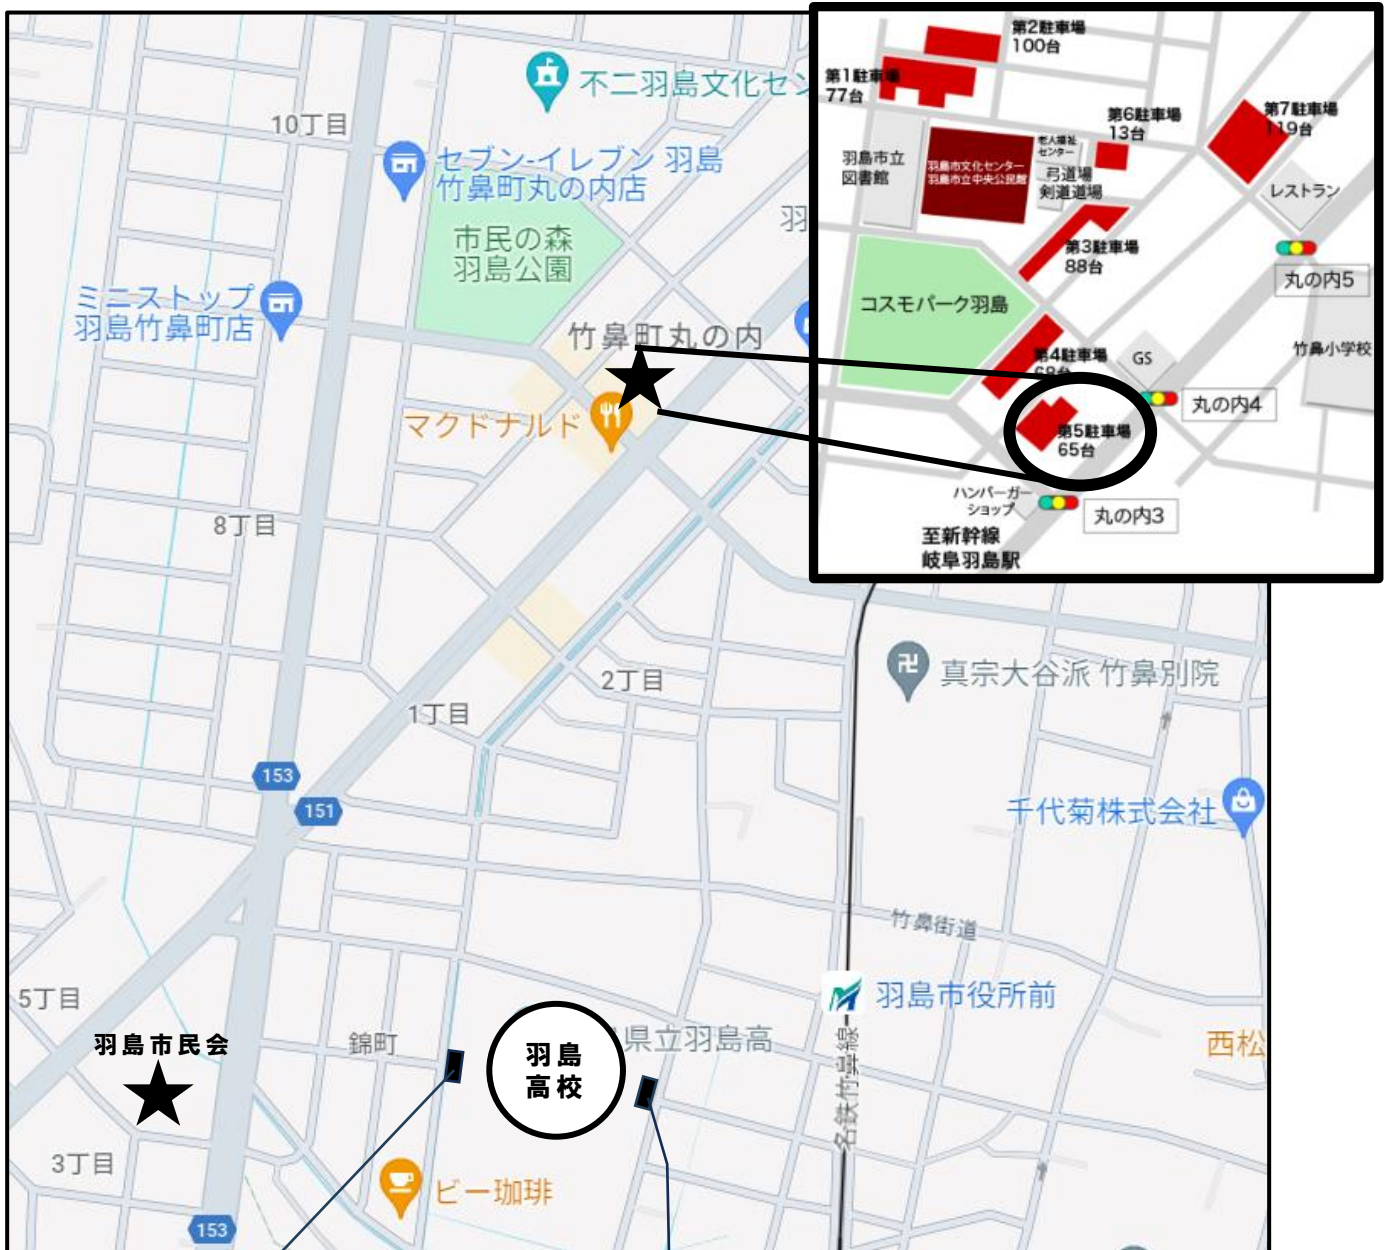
不二羽島文化セン
10丁目
セブン-イレブン 羽島竹鼻町丸の内店
市民の森
羽島公園
羽
ミニストップ
羽島竹鼻町店
竹鼻町丸の内
マクドナルド
8丁目
2丁目
1丁目
153
151
真宗大谷派 竹鼻別院
千代菊株式会社
竹鼻街道
羽島市役所前
名鉄竹鼻線
5丁目
羽島市民会
錦町
羽島
高校
県立羽島高
西松
3丁目
ビー珈琲
153

第2駐車場
100台
第1駐車場
77台
第6駐車場
13台
第7駐車場
119台
羽島市立
図書館
羽島市文化センター
羽島市立中央公民館
老人福祉センター
弓道場
剣道道場
レストラン
第3駐車場
88台
丸の内5
コスモパーク羽島
第4駐車場
68台
GS
竹鼻小学校
丸の内4
第5駐車場
65台
ハンバーガーショップ
丸の内3
至新幹線
岐阜羽島駅